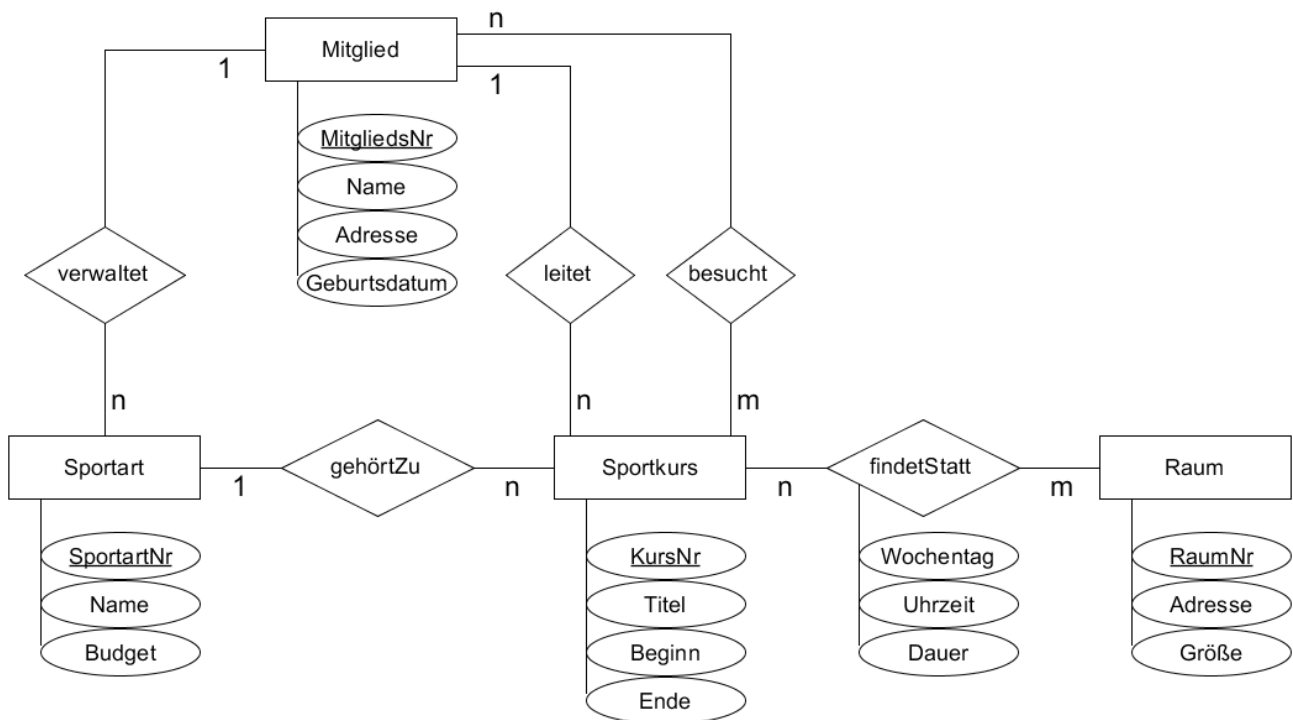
n

Mitglied

1

1

MitgliedsNr

Name

Adresse

Geburtsdatum

verwaltet

leitet

besucht

n

n

m

Sportart

1

gehörtZu

n

Sportkurs

n

findetStatt

m

Raum

SportartNr

Name

Budget

KursNr

Titel

Beginn

Ende

Wochentag

Uhrzeit

Dauer

RaumNr

Adresse

Größe